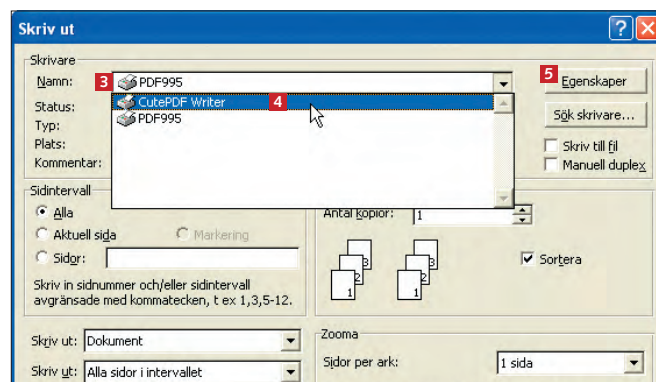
Skriv ut

?

Skrivare

Namn: 3 PDF995

5 Egenskaper

CutePDF Writer 4

PDF995

Status:

Typ:

Plats:

Kommentar:

Sök skrivare...

Skriv till fil

Manuell duplex

Sidintervall

Alla

Aktuell sida

Markering

Sidor:

Skriv in sidnummer och/eller sidintervall avgränsade med kommatecken, t ex 1,3,5-12.

Antal kopior: 1

3 2 1

3 2 1

Sortera

Skriv ut: Dokument

Skriv ut: Alla sidor i intervallet

Zooma

Sidor per ark: 1 sida